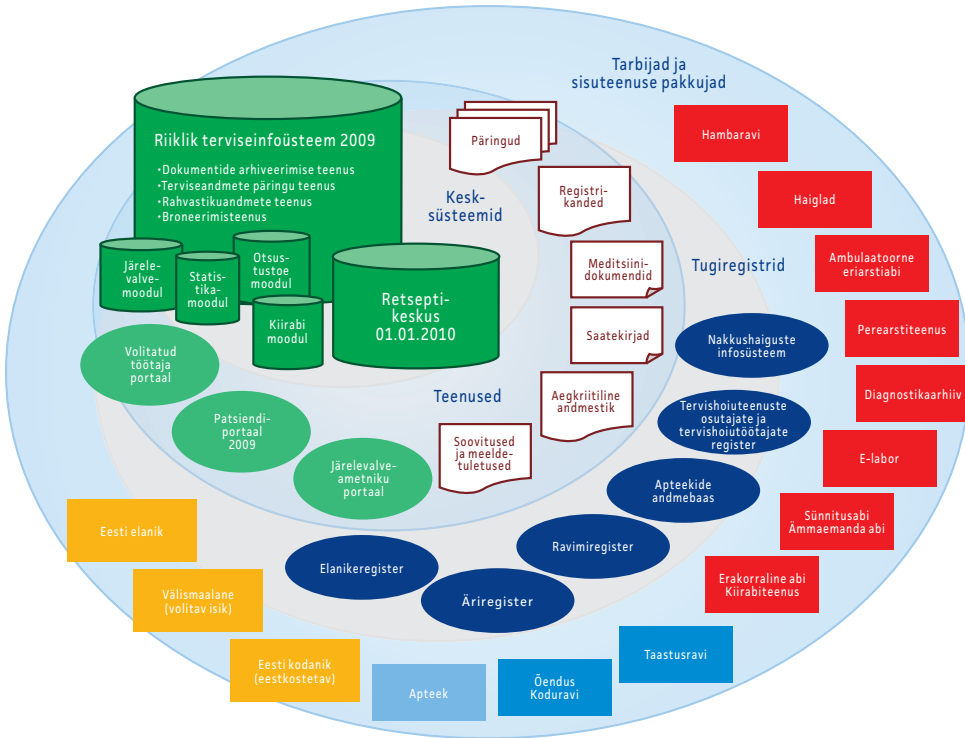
Tarbijad ja sisuteenuse pakkujad

Riiklik terviseinfosüsteem 2009
•Dokumentide arhiveerimise teenus
•Terviseandmete päringu teenus
•Rahvastikuandmete teenus
•Broneerimisteenus

Järelevalvemoodul

Statistikamoodul

Otsustustoe moodul

Kiirabi moodul

Retseptikeskus 01.01.2010

Keskssüsteemid

Päringud

Registrikanded

Meditsiinidokumendid

Saatekirjad

Aegkriitiline andmestik

Soovitused ja meeldetuletused

Teenused

Tugiregistrid

Volitatud töötaja portaal

Patsiendiportaal 2009

Järelevalveametniku portaal

Hambaravi

Haiglad

Ambulaatoorne eriarstiabi

Perearstiteenus

Diagnostikaarhiiv

E-labor

Sünnitusabi Ämmaemanda abi

Erakorraline abi Kiirabiteenus

Nakkushaiguste infosüsteem

Tervishoiuteenuste osutajate ja tervishoiutöötajate register

Apteekide andmebaas

Ravimiregister

Elanikeregister

Äriregister

Eesti elanik

Välismaalane (volitav isik)

Eesti kodanik (eestkostetav)

Apteek

Õendus Koduravi

Taastusravi